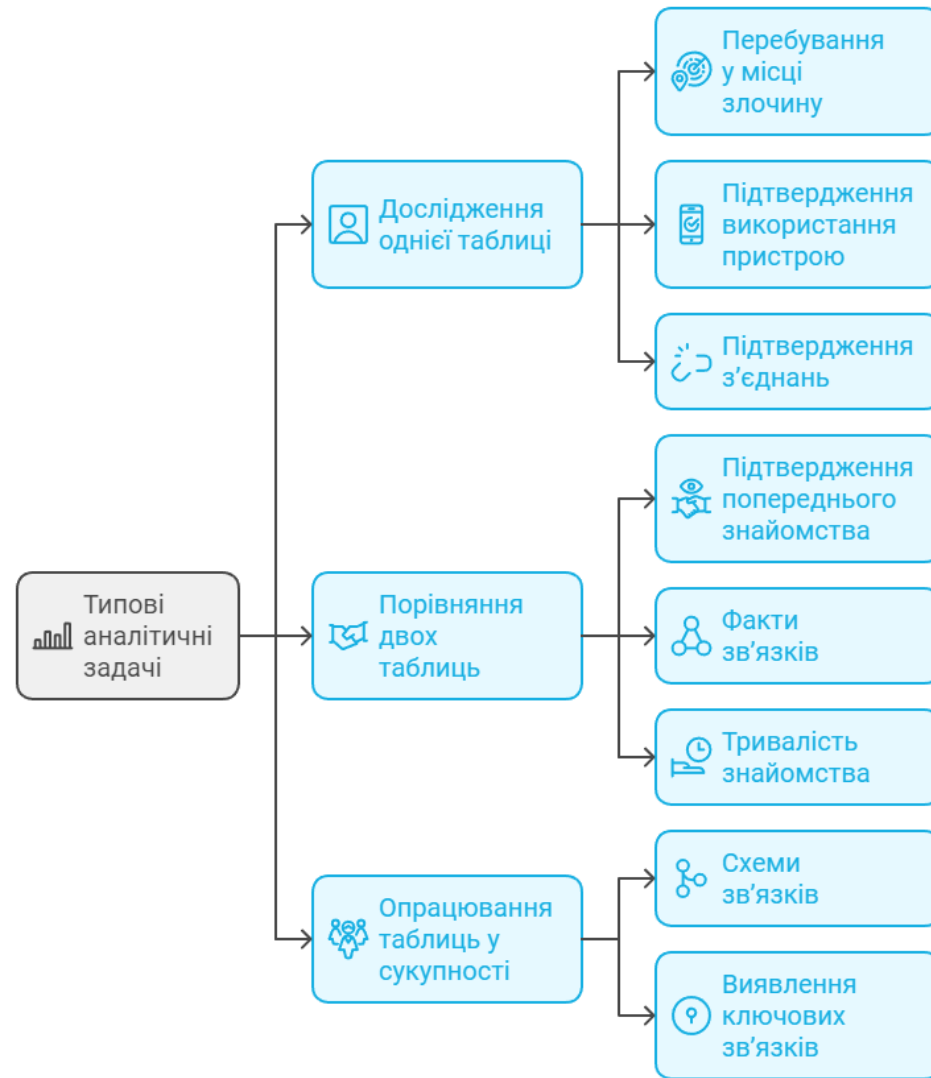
Типові аналітичні задачі

Дослідження однієї таблиці

Перебування у місці злочину

Підтвердження використання пристрою

Підтвердження з’єднань

Порівняння двох таблиць

Підтвердження попереднього знайомства

Факти зв’язків

Тривалість знайомства

Опрацювання таблиць у сукупності

Схеми зв’язків

Виявлення ключових зв’язків